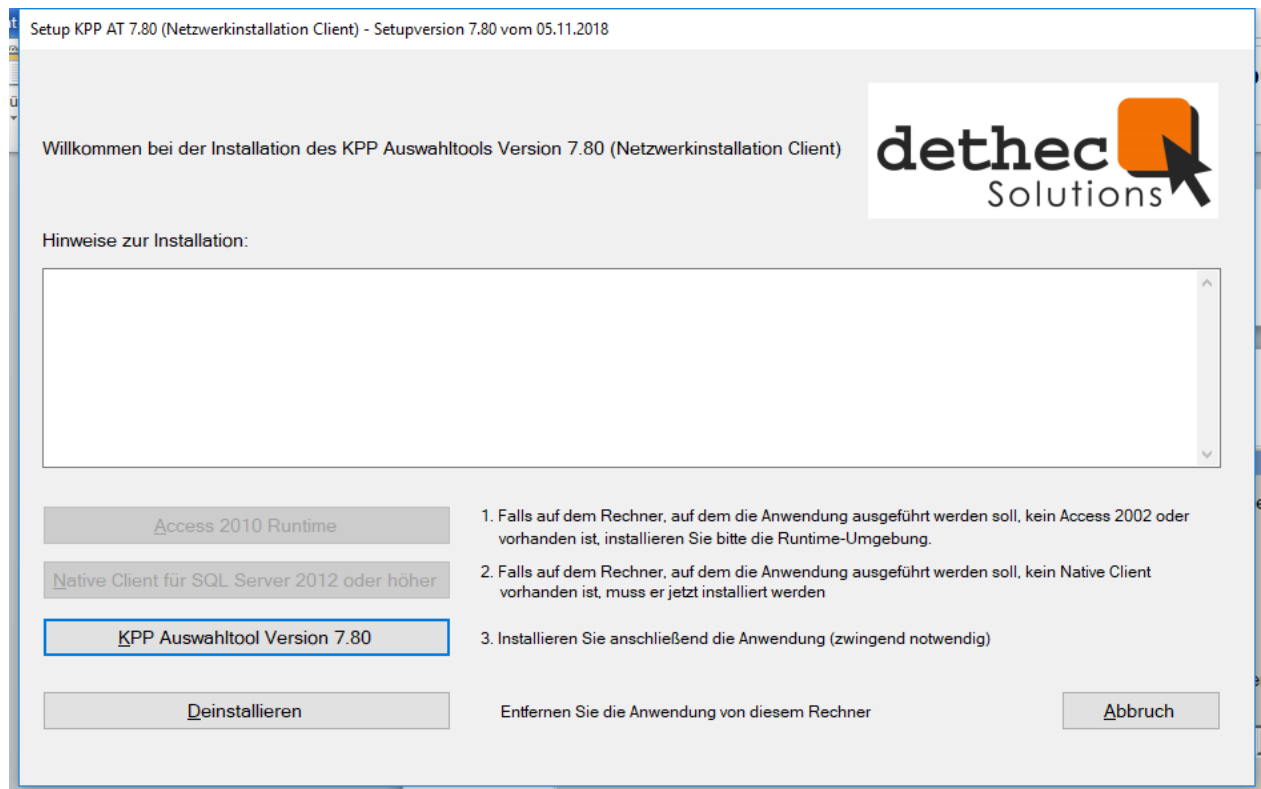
Setup KPP AT 7.80 (Netzwerkinstallation Client) - Setupversion 7.80 vom 05.11.2018

Willkommen bei der Installation des KPP Auswahltools Version 7.80 (Netzwerkinstallation Client)

dethec Solutions

Hinweise zur Installation:

Access 2010 Runtime

1. Falls auf dem Rechner, auf dem die Anwendung ausgeführt werden soll, kein Access 2002 oder vorhanden ist, installieren Sie bitte die Runtime-Umgebung.

Native Client für SQL Server 2012 oder höher

2. Falls auf dem Rechner, auf dem die Anwendung ausgeführt werden soll, kein Native Client vorhanden ist, muss er jetzt installiert werden

KPP Auswahltool Version 7.80

3. Installieren Sie anschließend die Anwendung (zwingend notwendig)

Deinstallieren

Entfernen Sie die Anwendung von diesem Rechner

Abbruch